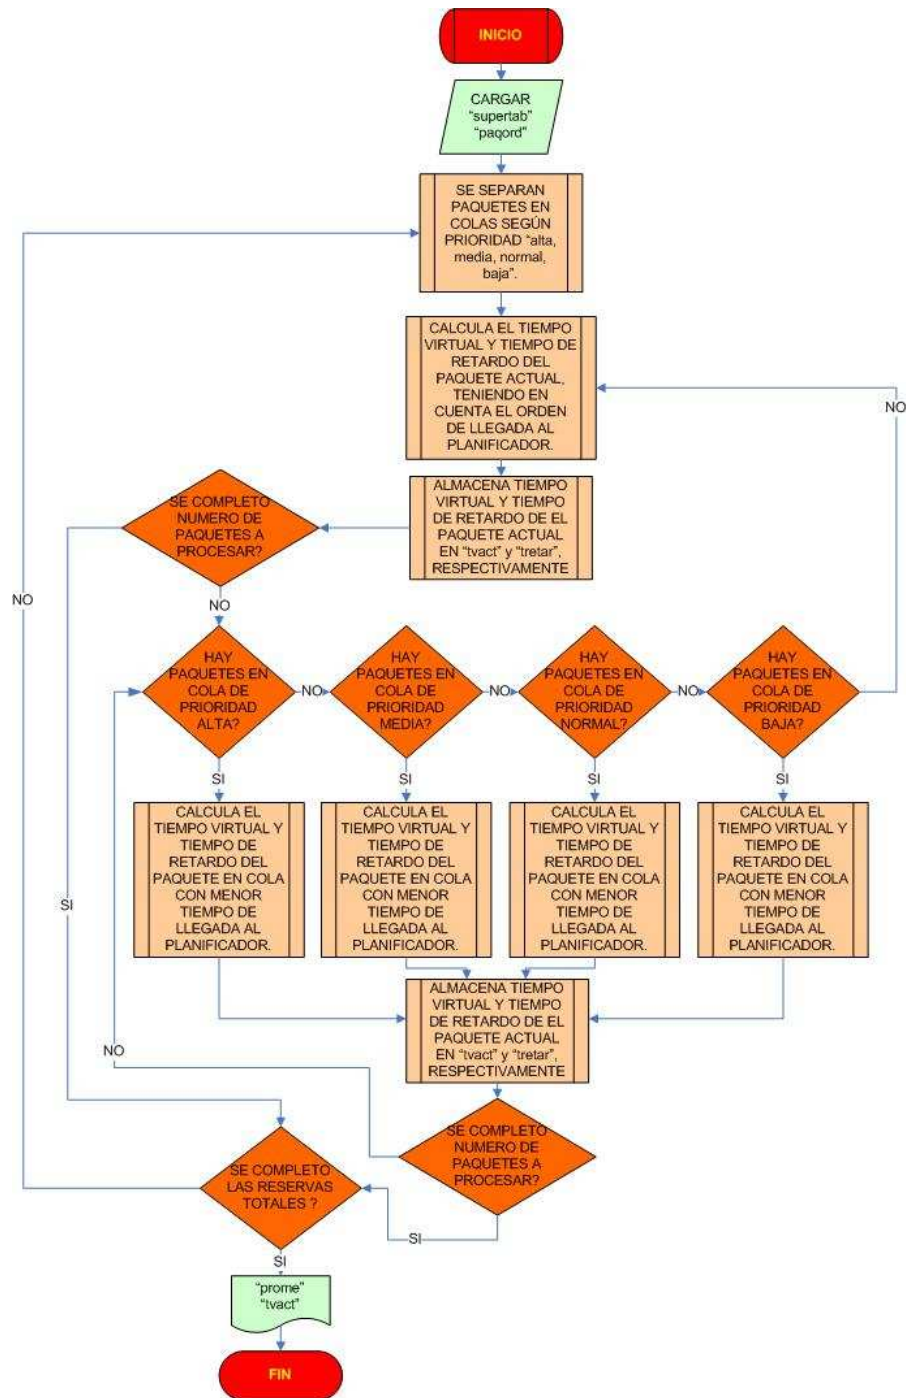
INICIO

CARGAR "supertab" "paqord"

SE SEPARAN PAQUETES EN COLAS SEGÚN PRIORIDAD "alta, media, normal, baja".

CALCULA EL TIEMPO VIRTUAL Y TIEMPO DE RETARDO DEL PAQUETE ACTUAL, TENIENDO EN CUENTA EL ORDEN DE LLEGADA AL PLANIFICADOR.

NO

ALMACENA TIEMPO VIRTUAL Y TIEMPO DE RETARDO DE EL PAQUETE ACTUAL EN "tvact" y "tretar", RESPECTIVAMENTE

SE COMPLETO NUMERO DE PAQUETES A PROCESAR?

NO

NO

HAY PAQUETES EN COLA DE PRIORIDAD ALTA?

NO

HAY PAQUETES EN COLA DE PRIORIDAD MEDIA?

NO

HAY PAQUETES EN COLA DE PRIORIDAD NORMAL?

NO

HAY PAQUETES EN COLA DE PRIORIDAD BAJA?

SI

SI

SI

SI

CALCULA EL TIEMPO VIRTUAL Y TIEMPO DE RETARDO DEL PAQUETE EN COLA CON MENOR TIEMPO DE LLEGADA AL PLANIFICADOR.

CALCULA EL TIEMPO VIRTUAL Y TIEMPO DE RETARDO DEL PAQUETE EN COLA CON MENOR TIEMPO DE LLEGADA AL PLANIFICADOR.

CALCULA EL TIEMPO VIRTUAL Y TIEMPO DE RETARDO DEL PAQUETE EN COLA CON MENOR TIEMPO DE LLEGADA AL PLANIFICADOR.

CALCULA EL TIEMPO VIRTUAL Y TIEMPO DE RETARDO DEL PAQUETE EN COLA CON MENOR TIEMPO DE LLEGADA AL PLANIFICADOR.

SI

ALMACENA TIEMPO VIRTUAL Y TIEMPO DE RETARDO DE EL PAQUETE ACTUAL EN "tvact" y "tretar", RESPECTIVAMENTE

NO

SE COMPLETO NUMERO DE PAQUETES A PROCESAR?

SE COMPLETO LAS RESERVAS TOTALES ?

SI

SI

"prome" "tvact"

FIN